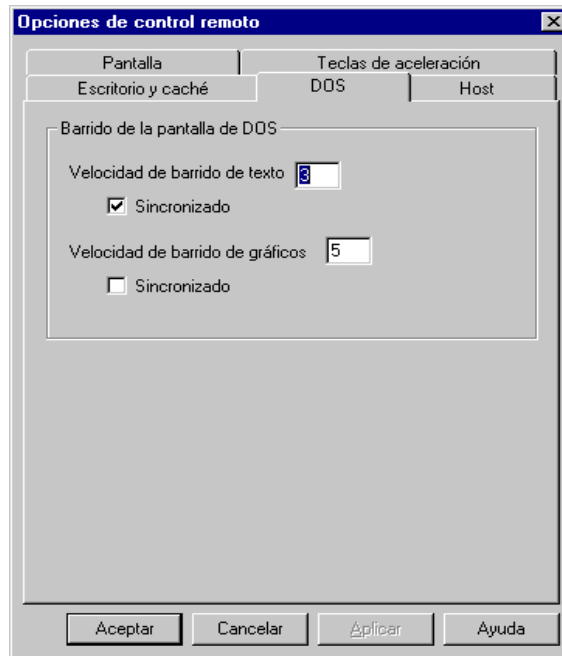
Opciones de control remoto

Pantalla
Teclas de aceleración
Escritorio y caché
DOS
Host

Barrido de la pantalla de DOS

Velocidad de barrido de texto 3

Sincronizado

Velocidad de barrido de gráficos 5

Sincronizado

Aceptar
Cancelar
Aplicar
Ayuda